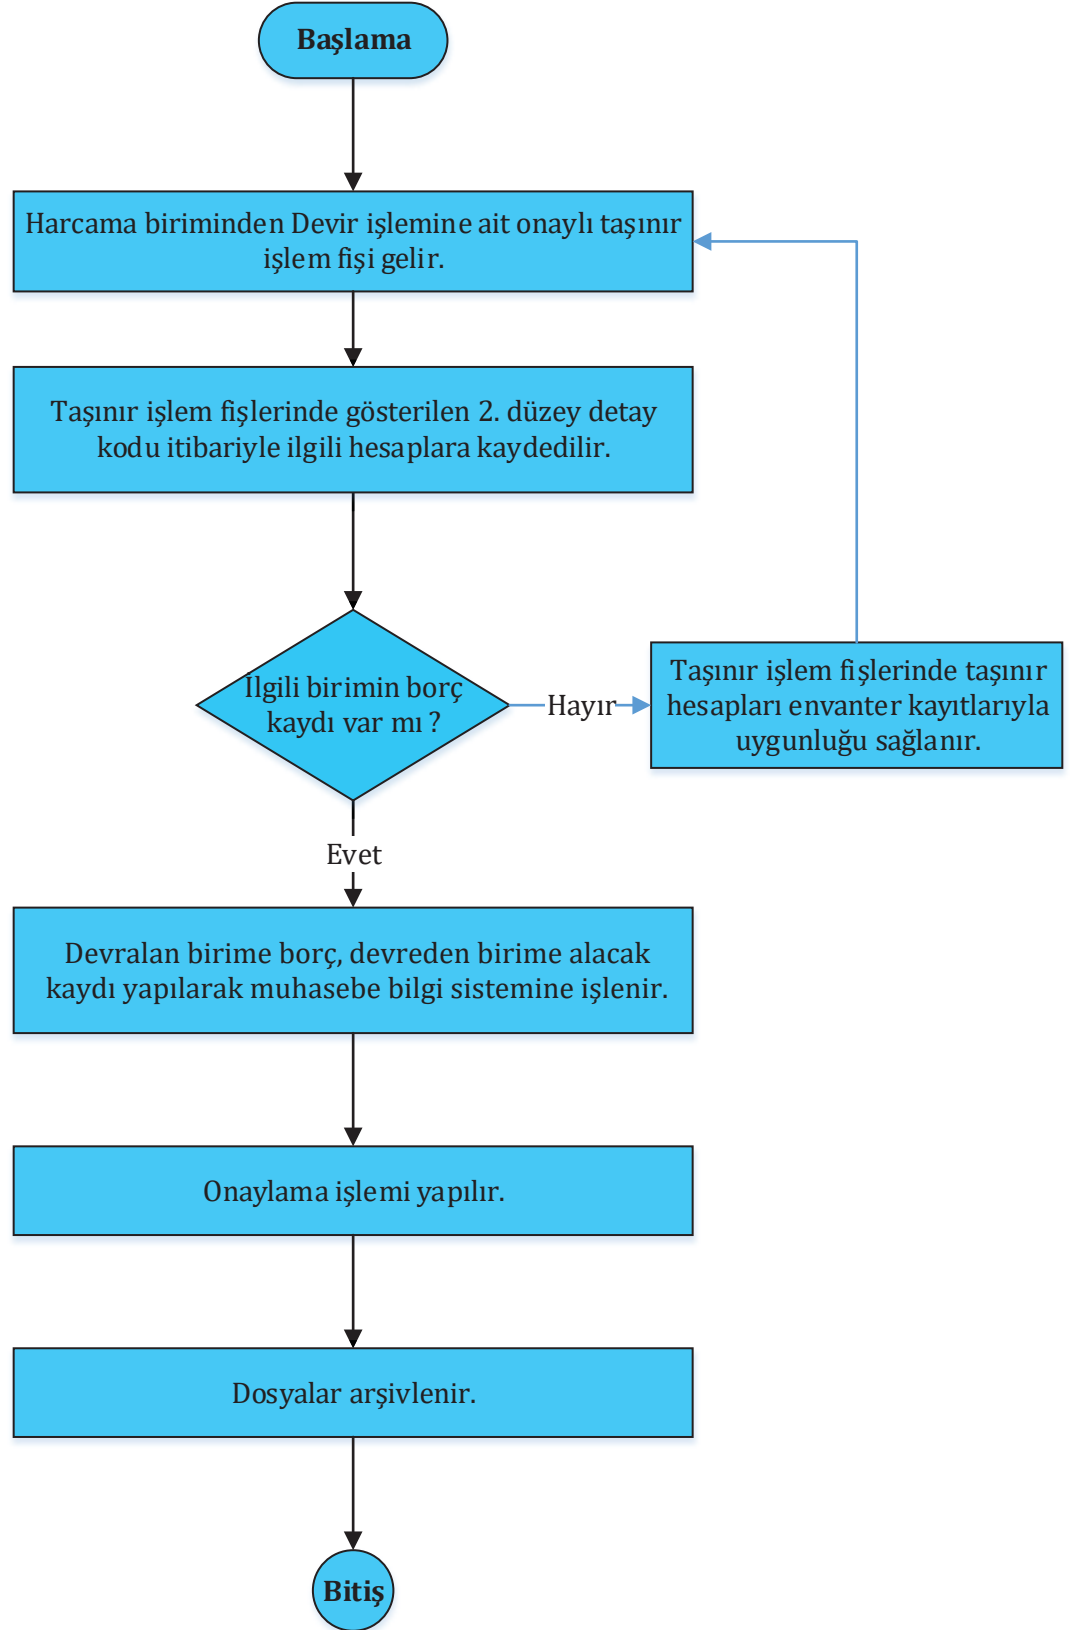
Başlama

Harcama biriminden Devir işlemine ait onaylı taşınır işlem fişi gelir.

Taşınır işlem fişlerinde gösterilen 2. düzey detay kodu itibariyle ilgili hesaplara kaydedilir.

İlgili birimin borç kaydı var mı ?

Hayır

Taşınır işlem fişlerinde taşınır hesapları envanter kayıtlarıyla uygunluğu sağlanır.

Evet

Devralan birime borç, devreden birime alacak kaydı yapılarak muhasebe bilgi sistemine işlenir.

Onaylama işlemi yapılır.

Dosyalar arşivlenir.

Bitiş